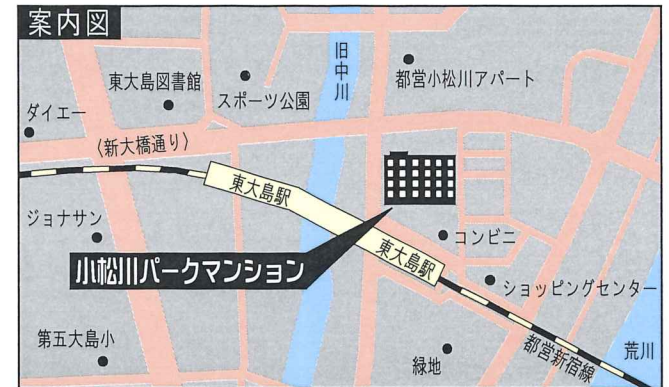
案内図

旧中川

東大島図書館

スポーツ公園

都営小松川アパート

ダイエー

〈新大橋通り〉

東大島駅

ジョナサン

コンビニ

東大島駅

小松川パークマンション

ショッピングセンター

第五大島小

緑地

都営新宿線

荒川